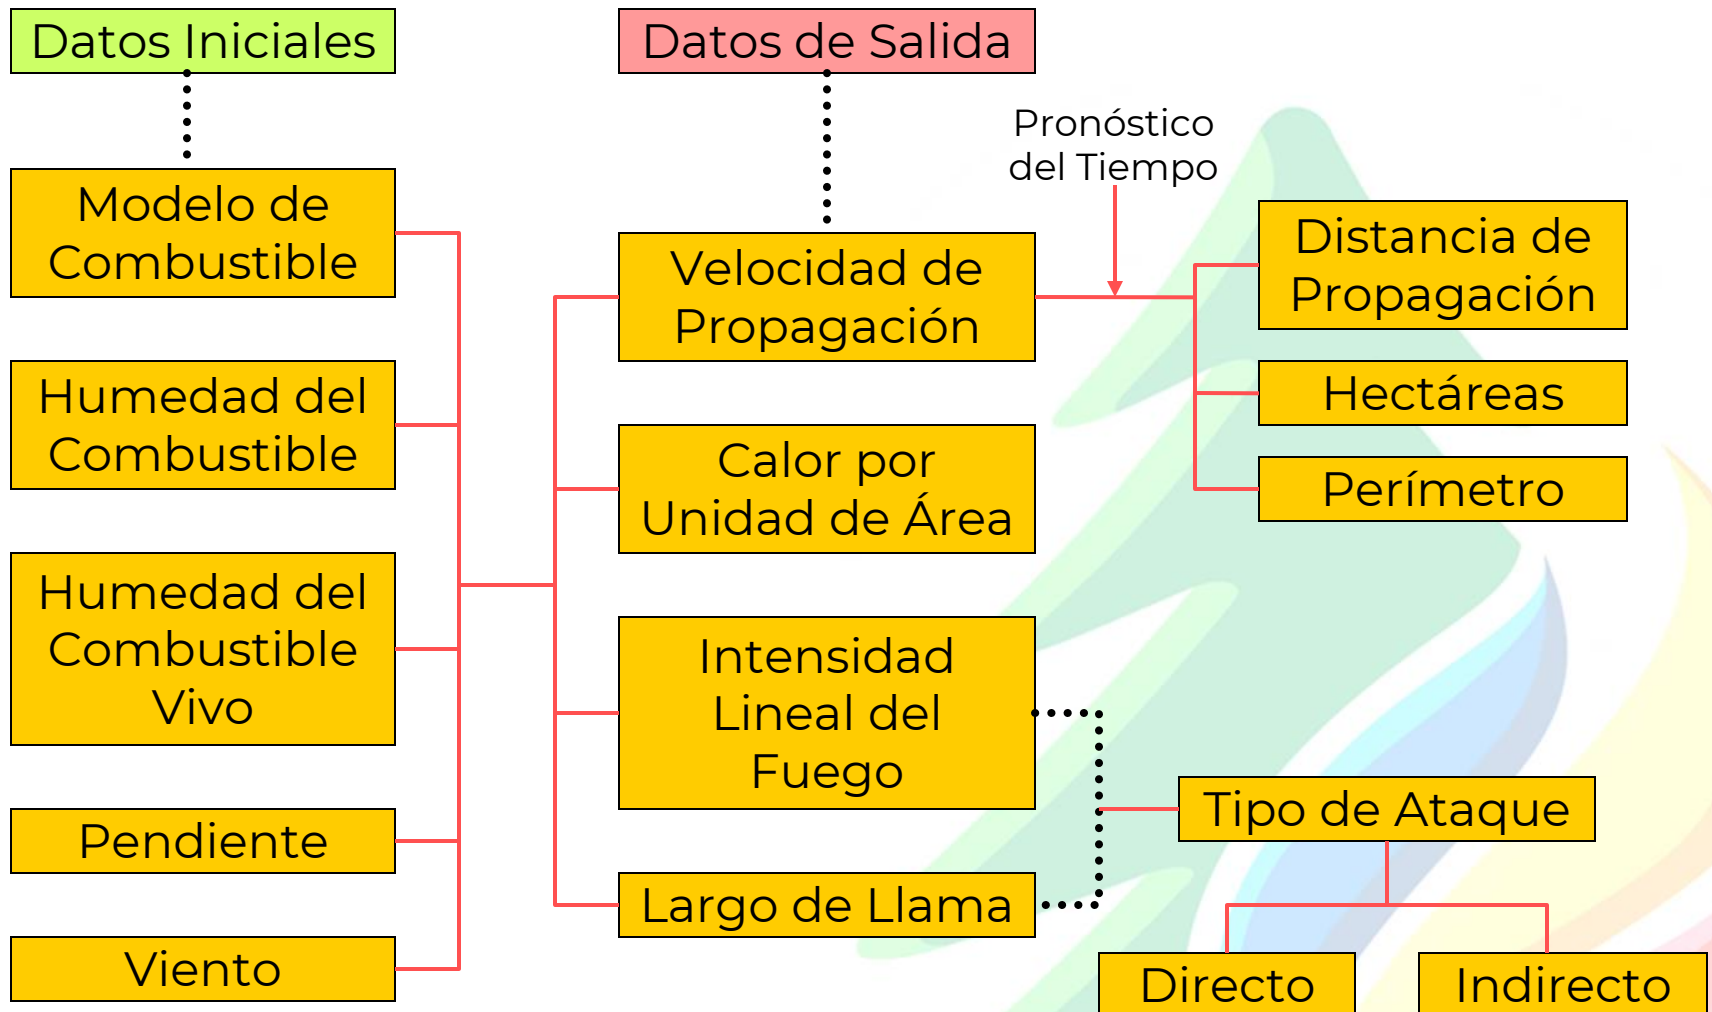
Datos Iniciales

Modelo de Combustible

Humedad del Combustible

Humedad del Combustible Vivo

Pendiente

Viento

Datos de Salida

Velocidad de Propagación

Calor por Unidad de Área

Intensidad Lineal del Fuego

Largo de Llama

Pronóstico del Tiempo

Distancia de Propagación

Hectáreas

Perímetro

Tipo de Ataque

Directo

Indirecto